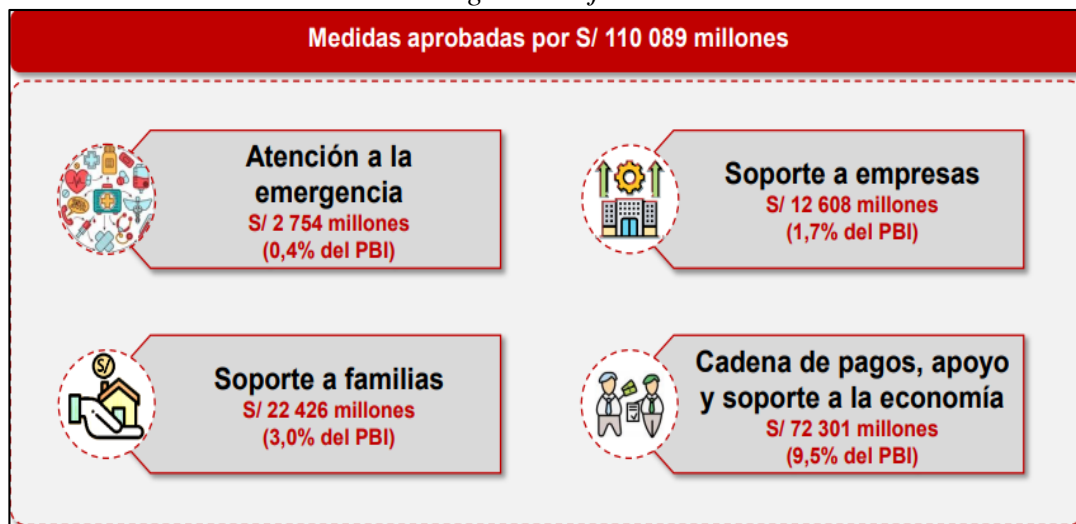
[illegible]

Medidas aprobadas por S/ 110 089 millones

Atención a la emergencia
S/ 2 754 millones
(0,4% del PBI)

Soporte a empresas
S/ 12 608 millones
(1,7% del PBI)

S/

Soporte a familias
S/ 22 426 millones
(3,0% del PBI)

Cadena de pagos, apoyo y soporte a la economía
S/ 72 301 millones
(9,5% del PBI)